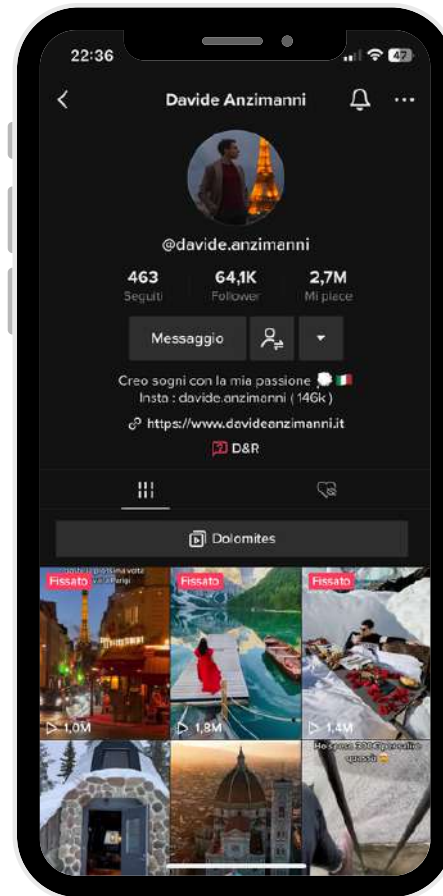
22:36

47

Davide Anzimanni

@davide.anzimanni

463
Seguiti

64,1K
Follower

2,7M
Mi piace

Messaggio

Creo sogni con la mia passione 💭 🇮🇹
Insta : davide.anzimanni ( 146k )

https://www.davideanzimanni.it

D&R

Dolomites

Fissato
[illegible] volta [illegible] Parigi
1,0M

Fissato
1,8M

Fissato
1,4M

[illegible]